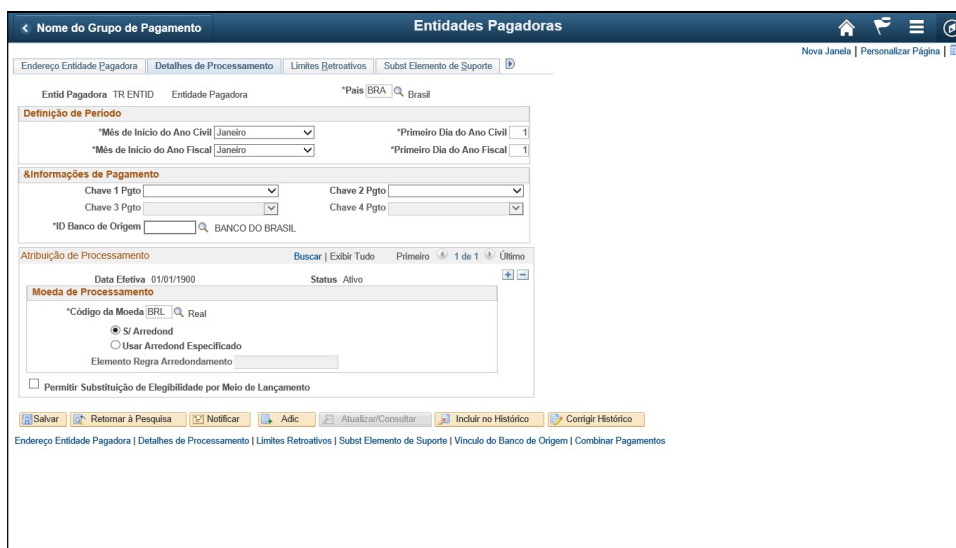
< Nome do Grupo de Pagamento

Entidades Pagadoras

Nova Janela | Personalizar Página |

Endereço Entidade Pagadora | Detalhes de Processamento | Limites Retroativos | Subst Elemento de Suporte

Entid Pagadora TR ENTID Entidade Pagadora *País BRA Brasil

Definição de Período

*Mês de Início do Ano Civil Janeiro *Primeiro Dia do Ano Civil 1

*Mês de Início do Ano Fiscal Janeiro *Primeiro Dia do Ano Fiscal 1

&Informações de Pagamento

Chave 1 Pgto Chave 2 Pgto

Chave 3 Pgto Chave 4 Pgto

*ID Banco de Origem BANCO DO BRASIL

Atribuição de Processamento Buscar | Exibir Tudo Primeiro 1 de 1 Último

Data Efetiva 01/01/1900 Status Ativo

Moeda de Processamento

*Código da Moeda BRL Real

S/ Arredond

Usar Arredond Especificado

Elemento Regra Arredondamento

Permitir Substituição de Elegibilidade por Meio de Lançamento

Salvar | Retornar à Pesquisa | Notificar | Adic | Atualizar/Consultar | Incluir no Histórico | Corrigir Histórico

Endereço Entidade Pagadora | Detalhes de Processamento | Limites Retroativos | Subst Elemento de Suporte | Vínculo do Banco de Origem | Combinar Pagamentos